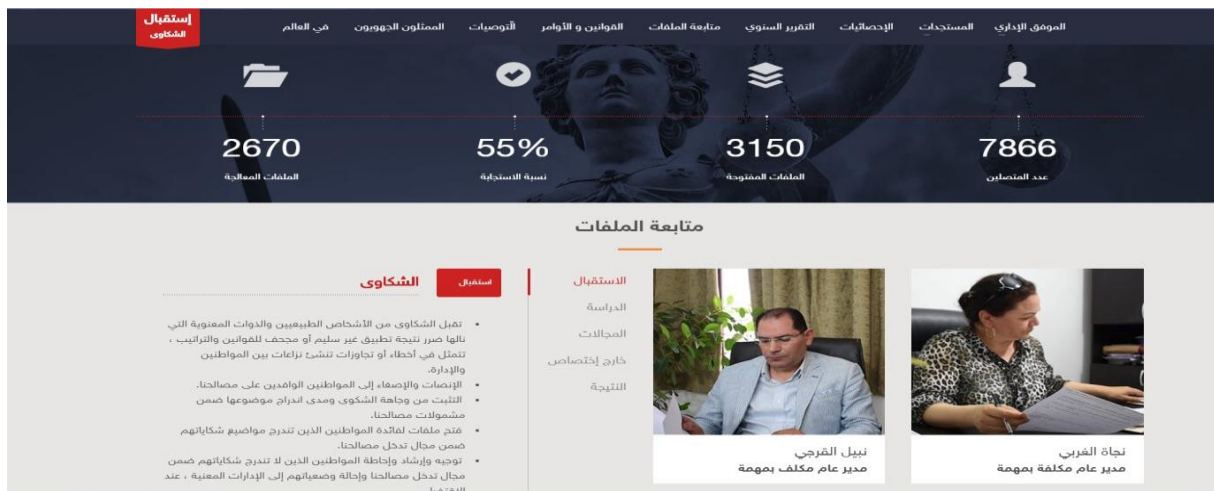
الموفق الإداري المستجدات الإحصائيات التقرير السنوي متابعة الملفات القوانين و الأوامر ألتوصيات الممثلون الجهويون في العالم

إستقبال
الشكاوى

7866
عدد المتصلين

3150
الملفات المفتوحة

55%
نسبة الاستجابة

2670
الملفات المعالجة

متابعة الملفات

الاستقبال
الدراسة
المجالات
خارج إختصاص
النتيجة

الشكاوى
استقبال

- تقبل الشكاوى من الأشخاص الطبيعيين والذوات المعنوية التي نالها ضرر نتيجة تطبيق غير سليم أو مجحف للقوانين والتراتيب ، تتمثل في أخطاء أو تجاوزات تنشئ نزاعات بين المواطنين والإدارة.
- الإنصات والإصغاء إلى المواطنين الوافدين على مصالحنا.
- التثبت من وجاهة الشكوى ومدى اندراج موضوعها ضمن مشمولات مصالحنا.
- فتح ملفات لفائدة المواطنين الذين تندرج مواضيع شكاياتهم ضمن مجال تدخل مصالحنا.
- توجيه وإرشاد وإحاطة المواطنين الذين لا تندرج شكاياتهم ضمن مجال تدخل مصالحنا وإحالة وضعياتهم إلى الإدارات المعنية ، عند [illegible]

نبيل القرجي
مدير عام مكلف بمهمة

نجاة الغربي
مدير عام مكلفة بمهمة